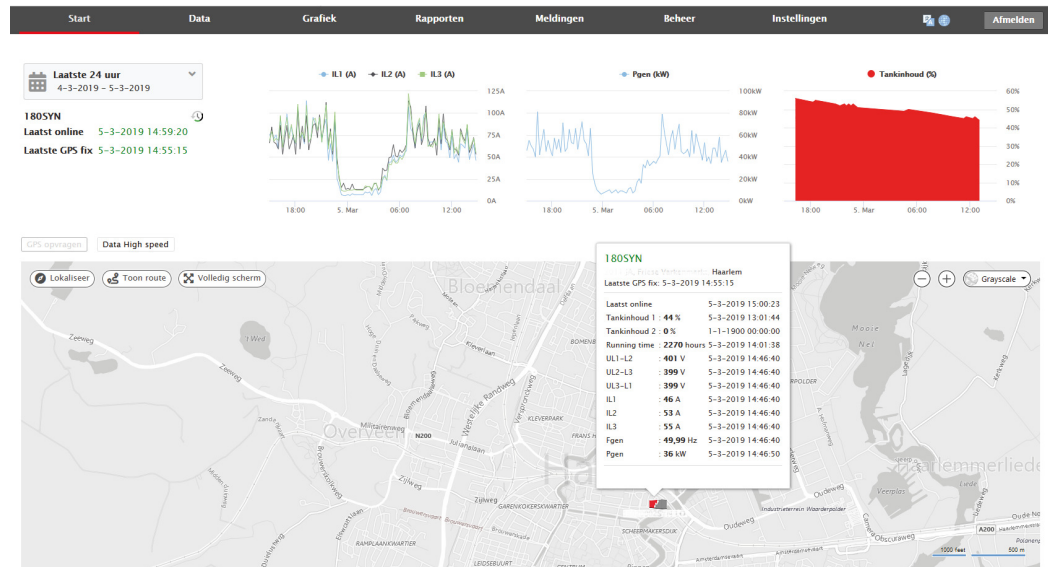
Start Data Grafiek Rapporten Meldingen Beheer Instellingen Afmelden

Laatste 24 uur
4-3-2019 - 5-3-2019

180SYN
Laatst online 5-3-2019 14:59:20
Laatste GPS fix 5-3-2019 14:55:15

IL1 (A) IL2 (A) IL3 (A)
125A 100A 75A 50A 25A 0A
18:00 5. Mar 06:00 12:00

Pgen (kW)
100kW 80kW 60kW 40kW 20kW 0kW
18:00 5. Mar 06:00 12:00

Tankinhoud (%)
60% 50% 40% 30% 20% 10% 0%
18:00 5. Mar 06:00 12:00

GPS opvragen Data High speed

Lokaliseer Toon route Volledig scherm

Grayscale

180SYN
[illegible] Haarlem
Laatste GPS fix: 5-3-2019 14:55:15

| | | |
|---|---|---|
| Laatst online | | 5-3-2019 15:00:23 |
| Tankinhoud 1 | : 44 % | 5-3-2019 13:01:44 |
| Tankinhoud 2 | : 0 % | 1-1-1900 00:00:00 |
| Running time | : 2270 hours | 5-3-2019 14:01:38 |
| UL1-L2 | : 401 V | 5-3-2019 14:46:40 |
| UL2-L3 | : 399 V | 5-3-2019 14:46:40 |
| UL3-L1 | : 399 V | 5-3-2019 14:46:40 |
| IL1 | : 46 A | 5-3-2019 14:46:40 |
| IL2 | : 53 A | 5-3-2019 14:46:40 |
| IL3 | : 55 A | 5-3-2019 14:46:40 |
| Fgen | : 49,99 Hz | 5-3-2019 14:46:40 |
| Pgen | : 36 kW | 5-3-2019 14:46:50 |

Bloemendaal Overveen Haarlem Haarlemmerliede Zeeweg N200 Westelijke Randweg KLEVERPARK Zijlweg GARENKOKERSKWARTIER SCHEEPMAKERSDIJK RAMPLAANKWARTIER Oudeweg Industrieterrein Waarderpolder Moose Nei Veerplas A200 1000 feet 500 m